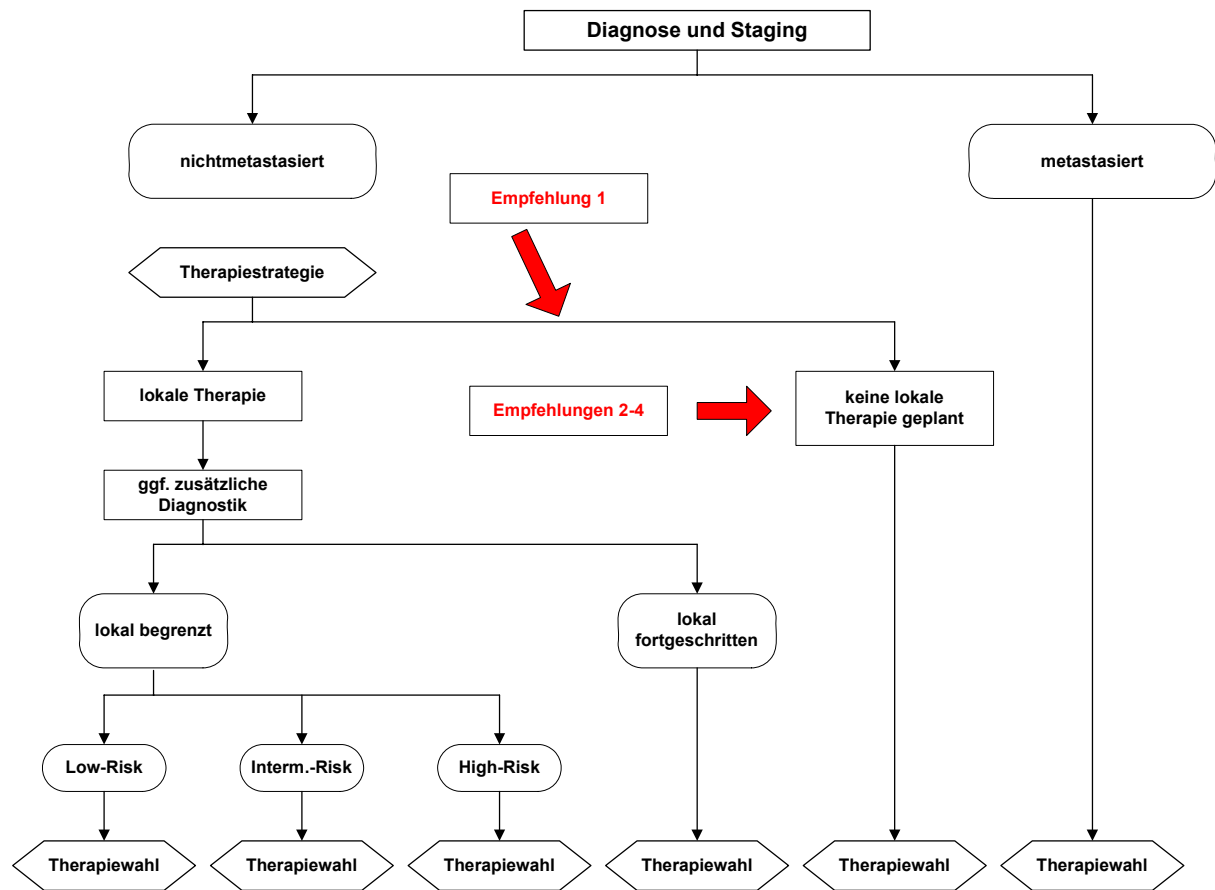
Diagnose und Staging

nichtmetastasiert

metastasiert

Empfehlung 1

Therapiestrategie

lokale Therapie

Empfehlungen 2-4

keine lokale Therapie geplant

ggf. zusätzliche Diagnostik

lokal begrenzt

lokal fortgeschritten

Low-Risk

Interm.-Risk

High-Risk

Therapiewahl

Therapiewahl

Therapiewahl

Therapiewahl

Therapiewahl

Therapiewahl